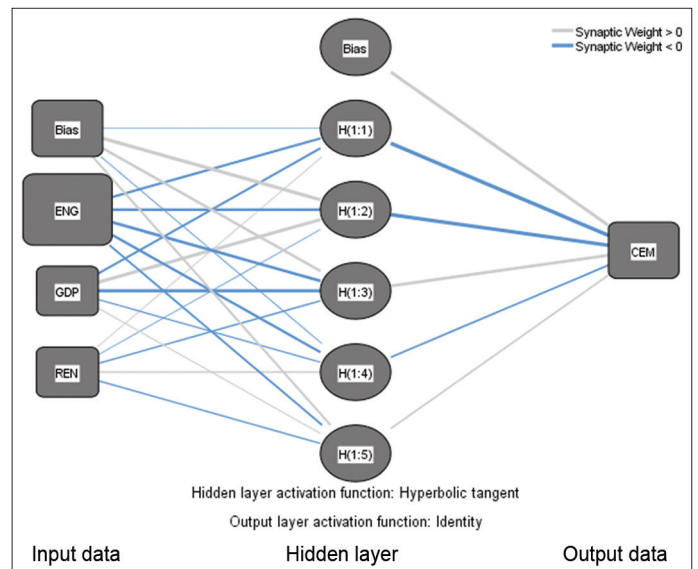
Synaptic Weight > 0
Synaptic Weight < 0

Bias
ENG
GDP
REN

Bias
H(1:1)
H(1:2)
H(1:3)
H(1:4)
H(1:5)

CEM

Hidden layer activation function: Hyperbolic tangent

Output layer activation function: Identity

Input data
Hidden layer
Output data